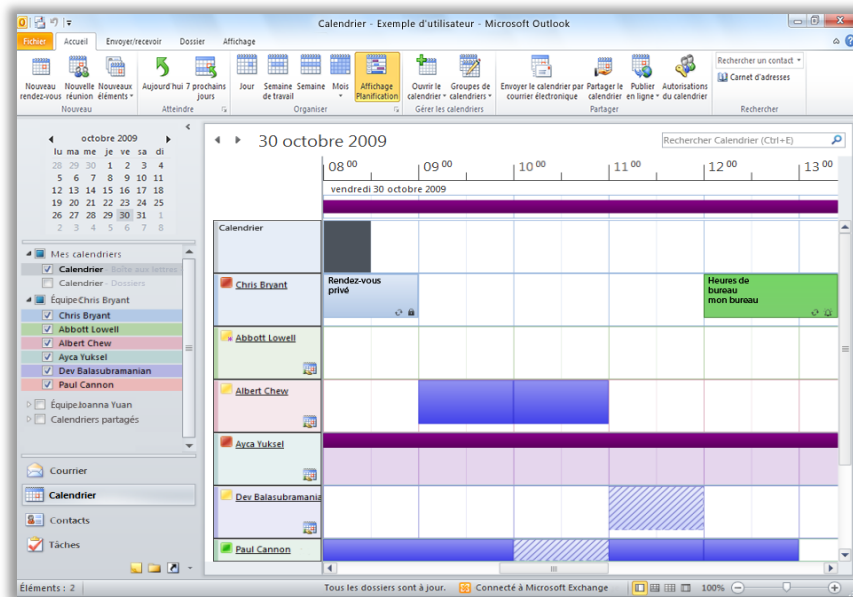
Calendrier - Exemple d'utilisateur - Microsoft Outlook

Fichier Accueil Envoyer/recevoir Dossier Affichage

Nouveau rendez-vous Nouvelle réunion Nouveaux éléments Nouveau
Aujourd'hui 7 prochains jours Atteindre
Jour Semaine de travail Semaine Mois Affichage Planification Organiser
Ouvrir le calendrier Groupes de calendriers Gérer les calendriers
Envoyer le calendrier par courrier électronique Partager le calendrier Publier en ligne Autorisations du calendrier Partager
Rechercher un contact Carnet d'adresses Rechercher

octobre 2009
| lu | ma | me | je | ve | sa | di |
|---|---|---|---|---|---|---|
| 28 | 29 | 30 | 1 | 2 | 3 | 4 |
| 5 | 6 | 7 | 8 | 9 | 10 | 11 |
| 12 | 13 | 14 | 15 | 16 | 17 | 18 |
| 19 | 20 | 21 | 22 | 23 | 24 | 25 |
| 26 | 27 | 28 | 29 | 30 | 31 | 1 |
| 2 | 3 | 4 | 5 | 6 | 7 | 8 |

Mes calendriers
Calendrier - Boîte aux lettres
Calendrier - Dossiers
Équipe Chris Bryant
Chris Bryant
Abbott Lowell
Albert Chew
Ayca Yuksel
Dev Balasubramanian
Paul Cannon
Équipe Joanna Yuan
Calendriers partagés

Courrier
Calendrier
Contacts
Tâches

30 octobre 2009
Rechercher Calendrier (Ctrl+E)
$08^{00}$ $09^{00}$ $10^{00}$ $11^{00}$ $12^{00}$ $13^{00}$
vendredi 30 octobre 2009
Calendrier
Chris Bryant
Rendez-vous privé
Heures de bureau mon bureau
Abbott Lowell
Albert Chew
Ayca Yuksel
Dev Balasubramania
Paul Cannon

Éléments : 2 Tous les dossiers sont à jour. Connecté à Microsoft Exchange 100%